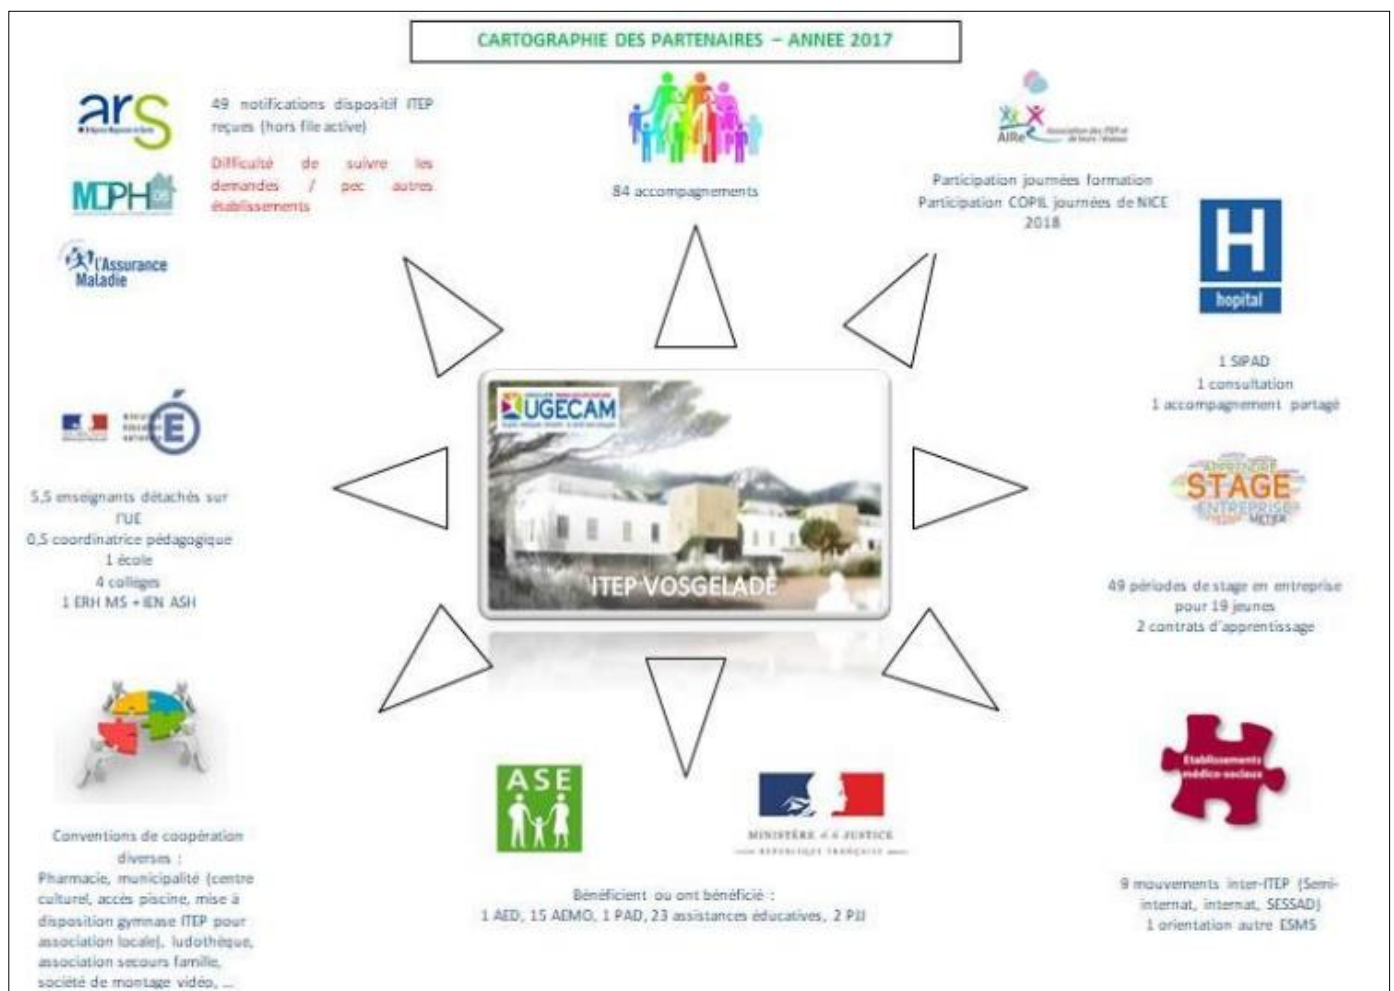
CARTOGRAPHIE DES PARTENAIRES – ANNEE 2017

ars

MDPH

l'Assurance Maladie

49 notifications dispositif ITEP reçues (hors file active)

Difficulté de suivre les demandes / pec autres établissements

84 accompagnements

AIRe

Participation journées formation
Participation COPIL journées de NICE 2018

H
hopital

1 SIPAD
1 consultation
1 accompagnement partagé

É

5,5 enseignants détachés sur l'UE
0,5 coordinatrice pédagogique
1 école
4 collèges
1 ERH MS + IEN ASH

UGECAM

ITEP VOSGELADE

STAGE
ENTREPRISE
METIER

49 périodes de stage en entreprise pour 19 jeunes
2 contrats d'apprentissage

Conventions de coopération diverses :
Pharmacie, municipalité (centre culturel, accès piscine, mise à disposition gymnase ITEP pour association locale), ludothèque, association secours famille, société de montage vidéo, ...

ASE

MINISTÈRE DE LA JUSTICE
RÉPUBLIQUE FRANÇAISE

Bénéficient ou ont bénéficié :
1 AED, 15 AEMO, 1 PAD, 23 assistances éducatives, 2 PJJ

Etablissements médico-sociaux

9 mouvements inter-ITEP (Semi-internat, internat, SESSAD)
1 orientation autre ESMS